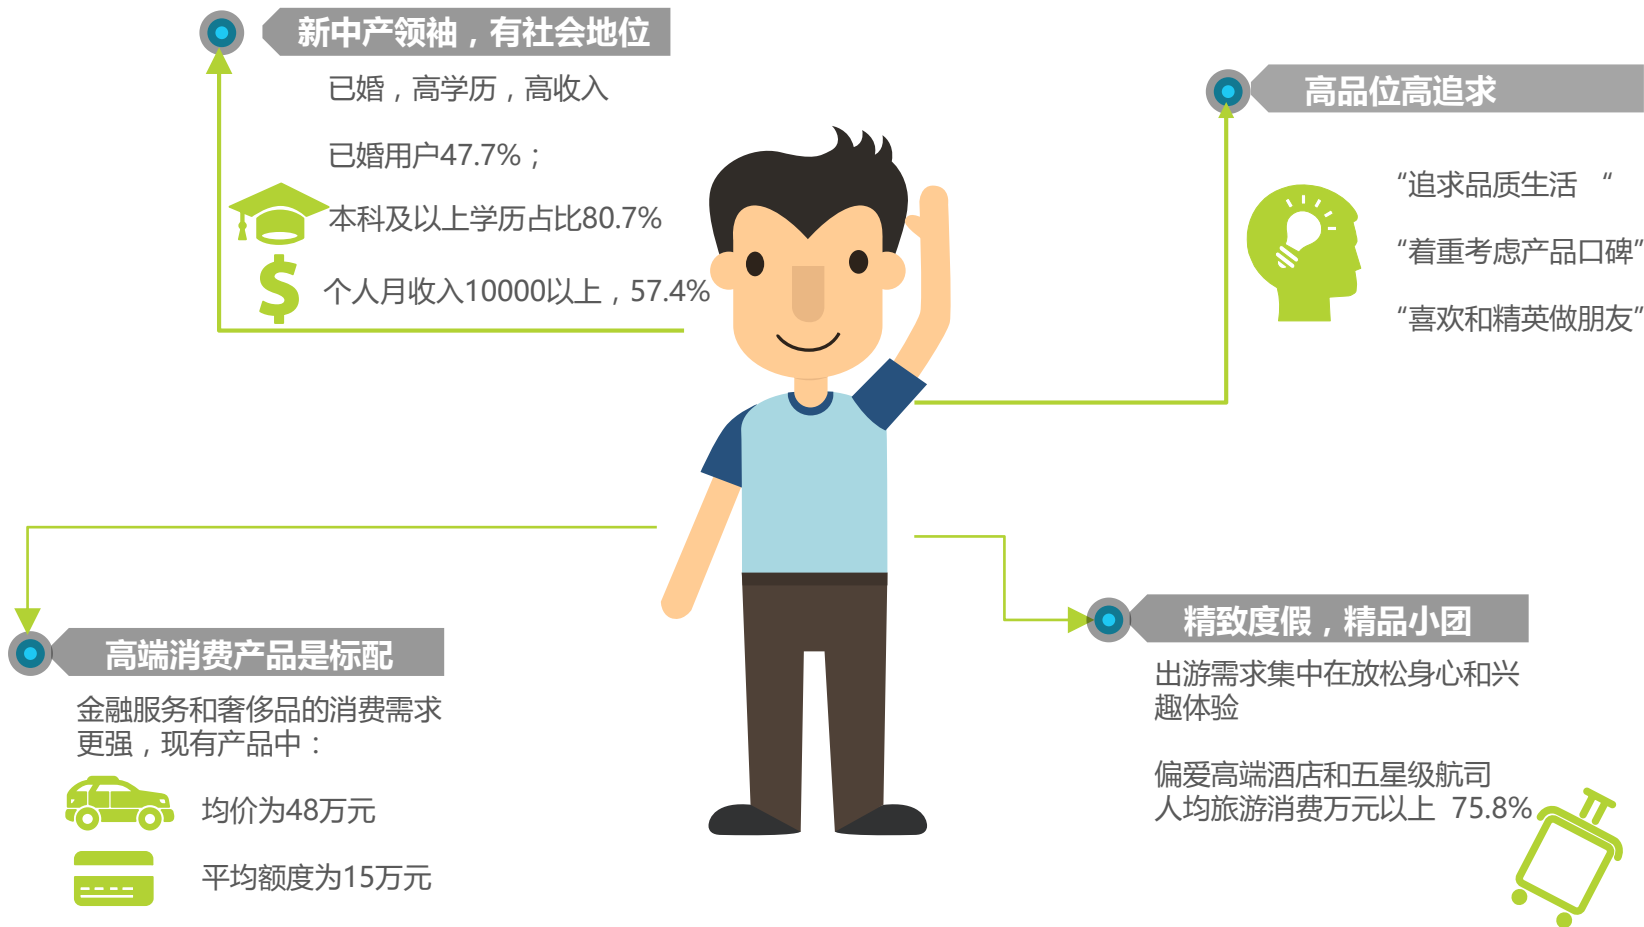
新中产领袖，有社会地位

已婚，高学历，高收入

已婚用户47.7%；

本科及以上学历占比80.7%

个人月收入10000以上，57.4%

高品位高追求

“追求品质生活 ”

“着重考虑产品口碑”

“喜欢和精英做朋友”

高端消费产品是标配

金融服务和奢侈品的消费需求更强，现有产品中：

均价为48万元

平均额度为15万元

精致度假，精品小团

出游需求集中在放松身心和兴趣体验

偏爱高端酒店和五星级航司
人均旅游消费万元以上 75.8%